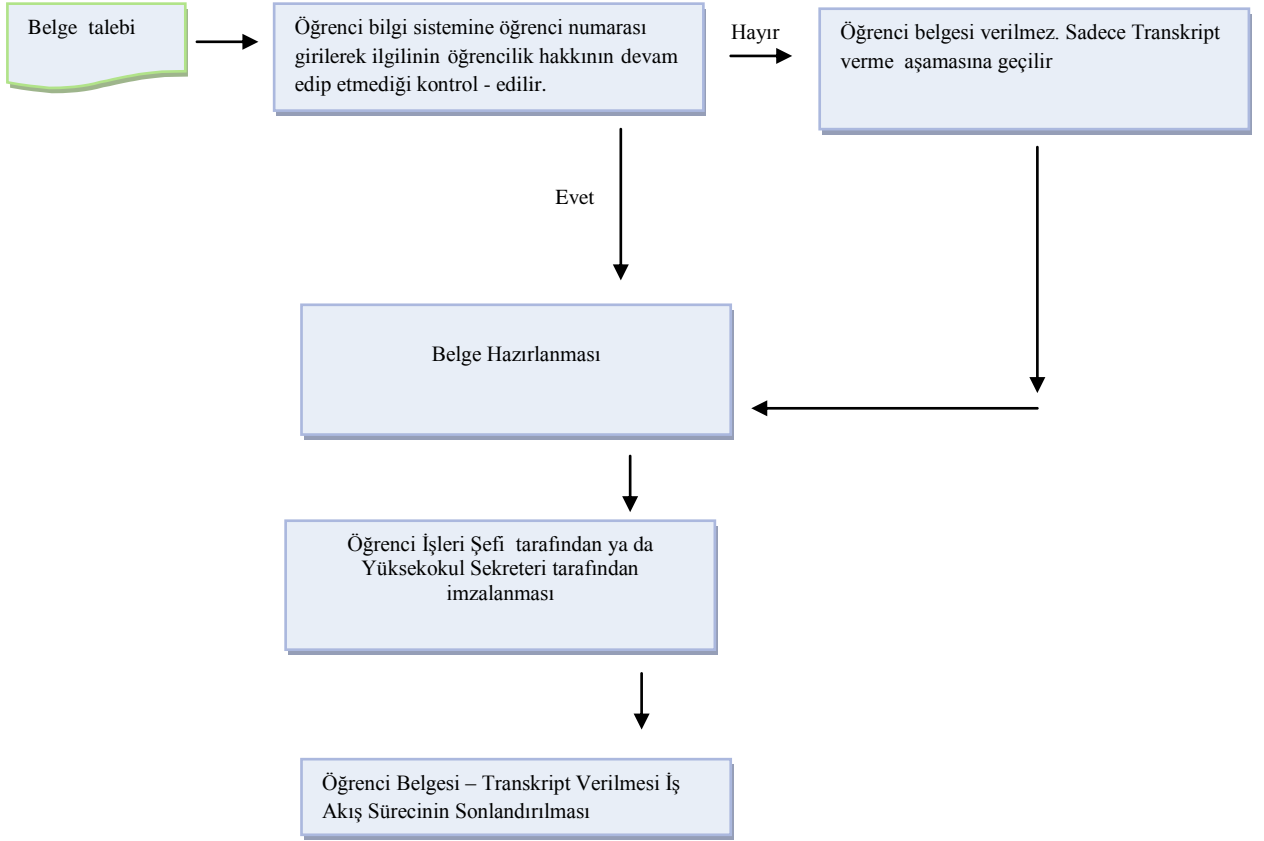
Belge talebi

Öğrenci bilgi sistemine öğrenci numarası girilerek ilgilinin öğrencilik hakkının devam edip etmediği kontrol - edilir.

Hayır

Öğrenci belgesi verilmez. Sadece Transkript verme aşamasına geçilir

Evet

Belge Hazırlanması

Öğrenci İşleri Şefi tarafından ya da Yüksekokul Sekreteri tarafından imzalanması

Öğrenci Belgesi – Transkript Verilmesi İş Akış Sürecinin Sonlandırılması